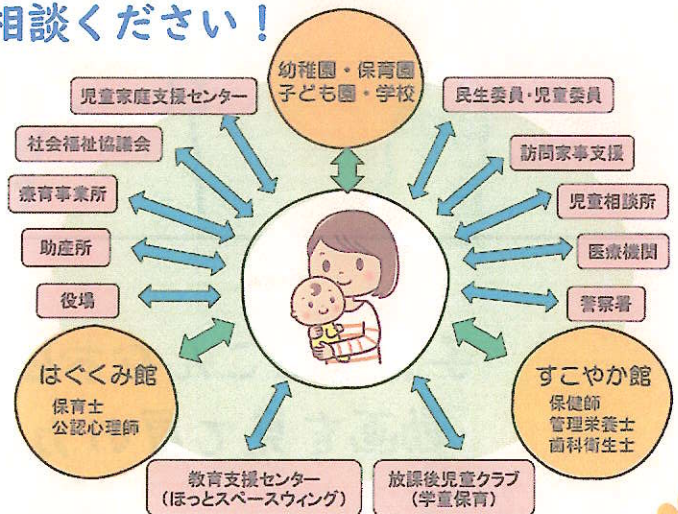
相談ください！

幼稚園・保育園
子ども園・学校

児童家庭支援センター

民生委員・児童委員

社会福祉協議会

訪問家事支援

療育事業所

児童相談所

助産所

医療機関

役場

警察署

はぐくみ館
保育士
公認心理師

すこやか館
保健師
管理栄養士
歯科衛生士

教育支援センター
（ほっとスペースウィング）

放課後児童クラブ
（学童保育）